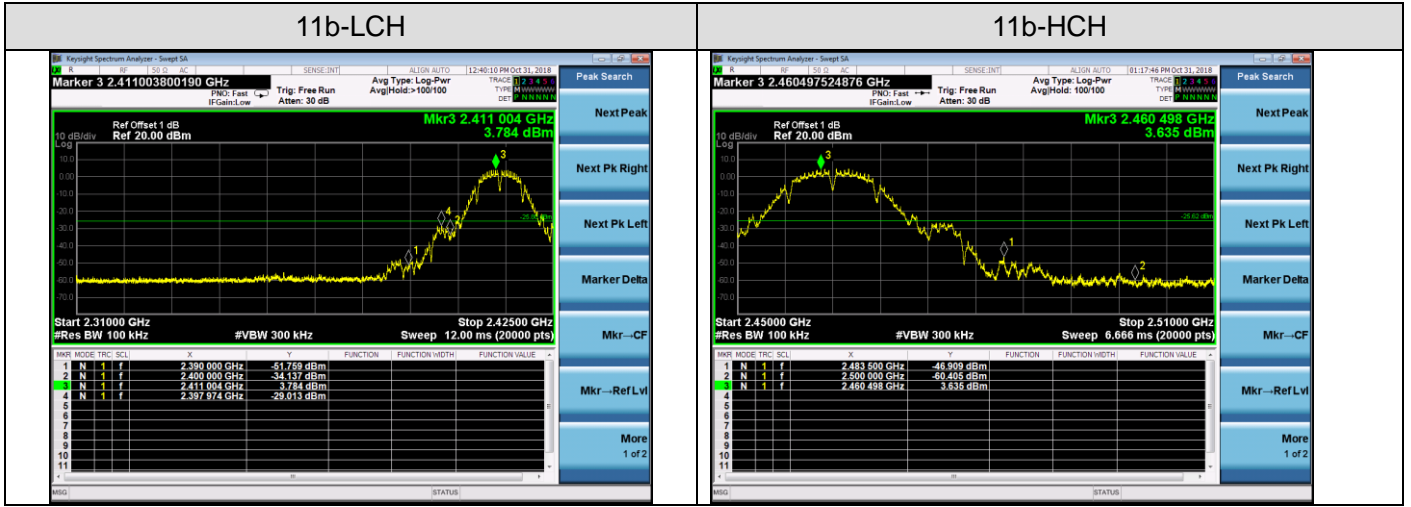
| 11b-LCH | 11b-HCH |
|---|---|
| | |

Keysight Spectrum Analyzer - Swept SA
R RF 50 Ω AC SENSE:INT ALIGN AUTO 12:40:10 PM Oct 31, 2018
Marker 3 2.411003800190 GHz
PNO: Fast IFGain:Low
Trig: Free Run
Atten: 30 dB
Avg Type: Log-Pwr
Avg|Hold:>100/100
TRACE 1 2 3 4 5 6
TYPE M WWWWW
DET P NNNNN
Peak Search
Ref Offset 1 dB
10 dB/div Ref 20.00 dBm
Mkr3 2.411 004 GHz
3.784 dBm
Log
10.0
0.00
-10.0
-20.0
-30.0
-40.0
-50.0
-60.0
-70.0
-25.62 dBm
Start 2.31000 GHz
#Res BW 100 kHz
#VBW 300 kHz
Stop 2.42500 GHz
Sweep 12.00 ms (20000 pts)

| MKR | MODE | TRC | SCL | X | Y | FUNCTION | FUNCTION WIDTH | FUNCTION VALUE |
|---|---|---|---|---|---|---|---|---|
| 1 | N | 1 | f | 2.390 000 GHz | -51.759 dBm | | | |
| 2 | N | 1 | f | 2.400 000 GHz | -34.137 dBm | | | |
| 3 | N | 1 | f | 2.411 004 GHz | 3.784 dBm | | | |
| 4 | N | 1 | f | 2.397 974 GHz | -29.013 dBm | | | |
| 5 | | | | | | | | |
| 6 | | | | | | | | |
| 7 | | | | | | | | |
| 8 | | | | | | | | |
| 9 | | | | | | | | |
| 10 | | | | | | | | |
| 11 | | | | | | | | |

Next Peak
Next Pk Right
Next Pk Left
Marker Delta
Mkr→CF
Mkr→Ref Lvl
More
1 of 2
MSG
STATUS

Keysight Spectrum Analyzer - Swept SA
R RF 50 Ω AC SENSE:INT ALIGN AUTO 01:17:46 PM Oct 31, 2018
Marker 3 2.460497524876 GHz
PNO: Fast IFGain:Low
Trig: Free Run
Atten: 30 dB
Avg Type: Log-Pwr
Avg|Hold: 100/100
TRACE 1 2 3 4 5 6
TYPE M WWWWW
DET P NNNNN
Peak Search
Ref Offset 1 dB
10 dB/div Ref 20.00 dBm
Mkr3 2.460 498 GHz
3.635 dBm
Log
10.0
0.00
-10.0
-20.0
-30.0
-40.0
-50.0
-60.0
-70.0
-25.62 dBm
Start 2.45000 GHz
#Res BW 100 kHz
#VBW 300 kHz
Stop 2.51000 GHz
Sweep 6.666 ms (20000 pts)

| MKR | MODE | TRC | SCL | X | Y | FUNCTION | FUNCTION WIDTH | FUNCTION VALUE |
|---|---|---|---|---|---|---|---|---|
| 1 | N | 1 | f | 2.483 500 GHz | -46.909 dBm | | | |
| 2 | N | 1 | f | 2.500 000 GHz | -60.405 dBm | | | |
| 3 | N | 1 | f | 2.460 498 GHz | 3.635 dBm | | | |
| 4 | | | | | | | | |
| 5 | | | | | | | | |
| 6 | | | | | | | | |
| 7 | | | | | | | | |
| 8 | | | | | | | | |
| 9 | | | | | | | | |
| 10 | | | | | | | | |
| 11 | | | | | | | | |

Next Peak
Next Pk Right
Next Pk Left
Marker Delta
Mkr→CF
Mkr→Ref Lvl
More
1 of 2
MSG
STATUS